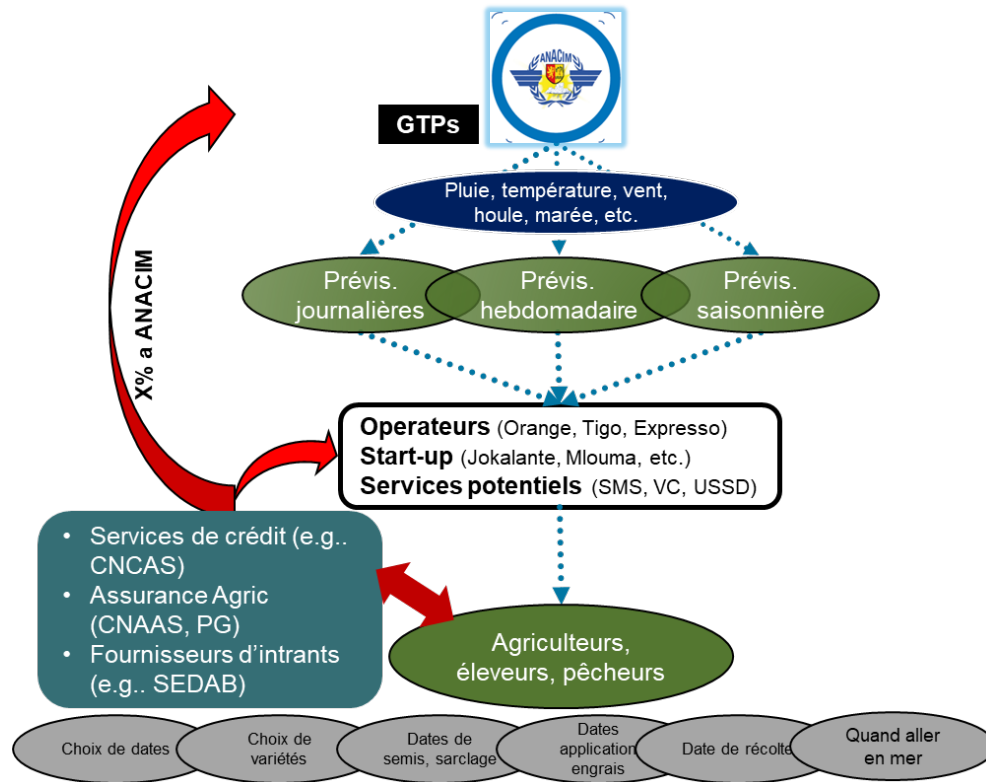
ANACIM

GTPs

Pluie, température, vent, houle, marée, etc.

Prévis. journalières

Prévis. hebdomadaire

Prévis. saisonnière

X% a ANACIM

**Operateurs** (Orange, Tigo, Expresso)
**Start-up** (Jokalante, Mlouma, etc.)
**Services potentiels** (SMS, VC, USSD)

- Services de crédit (e.g.. CNCAS)
- Assurance Agric (CNAAS, PG)
- Fournisseurs d'intrants (e.g.. SEDAB)

Agriculteurs, éleveurs, pêcheurs

Choix de dates

Choix de variétés

Dates de semis, sarclage

Dates application engrais

Date de récolte

Quand aller en mer